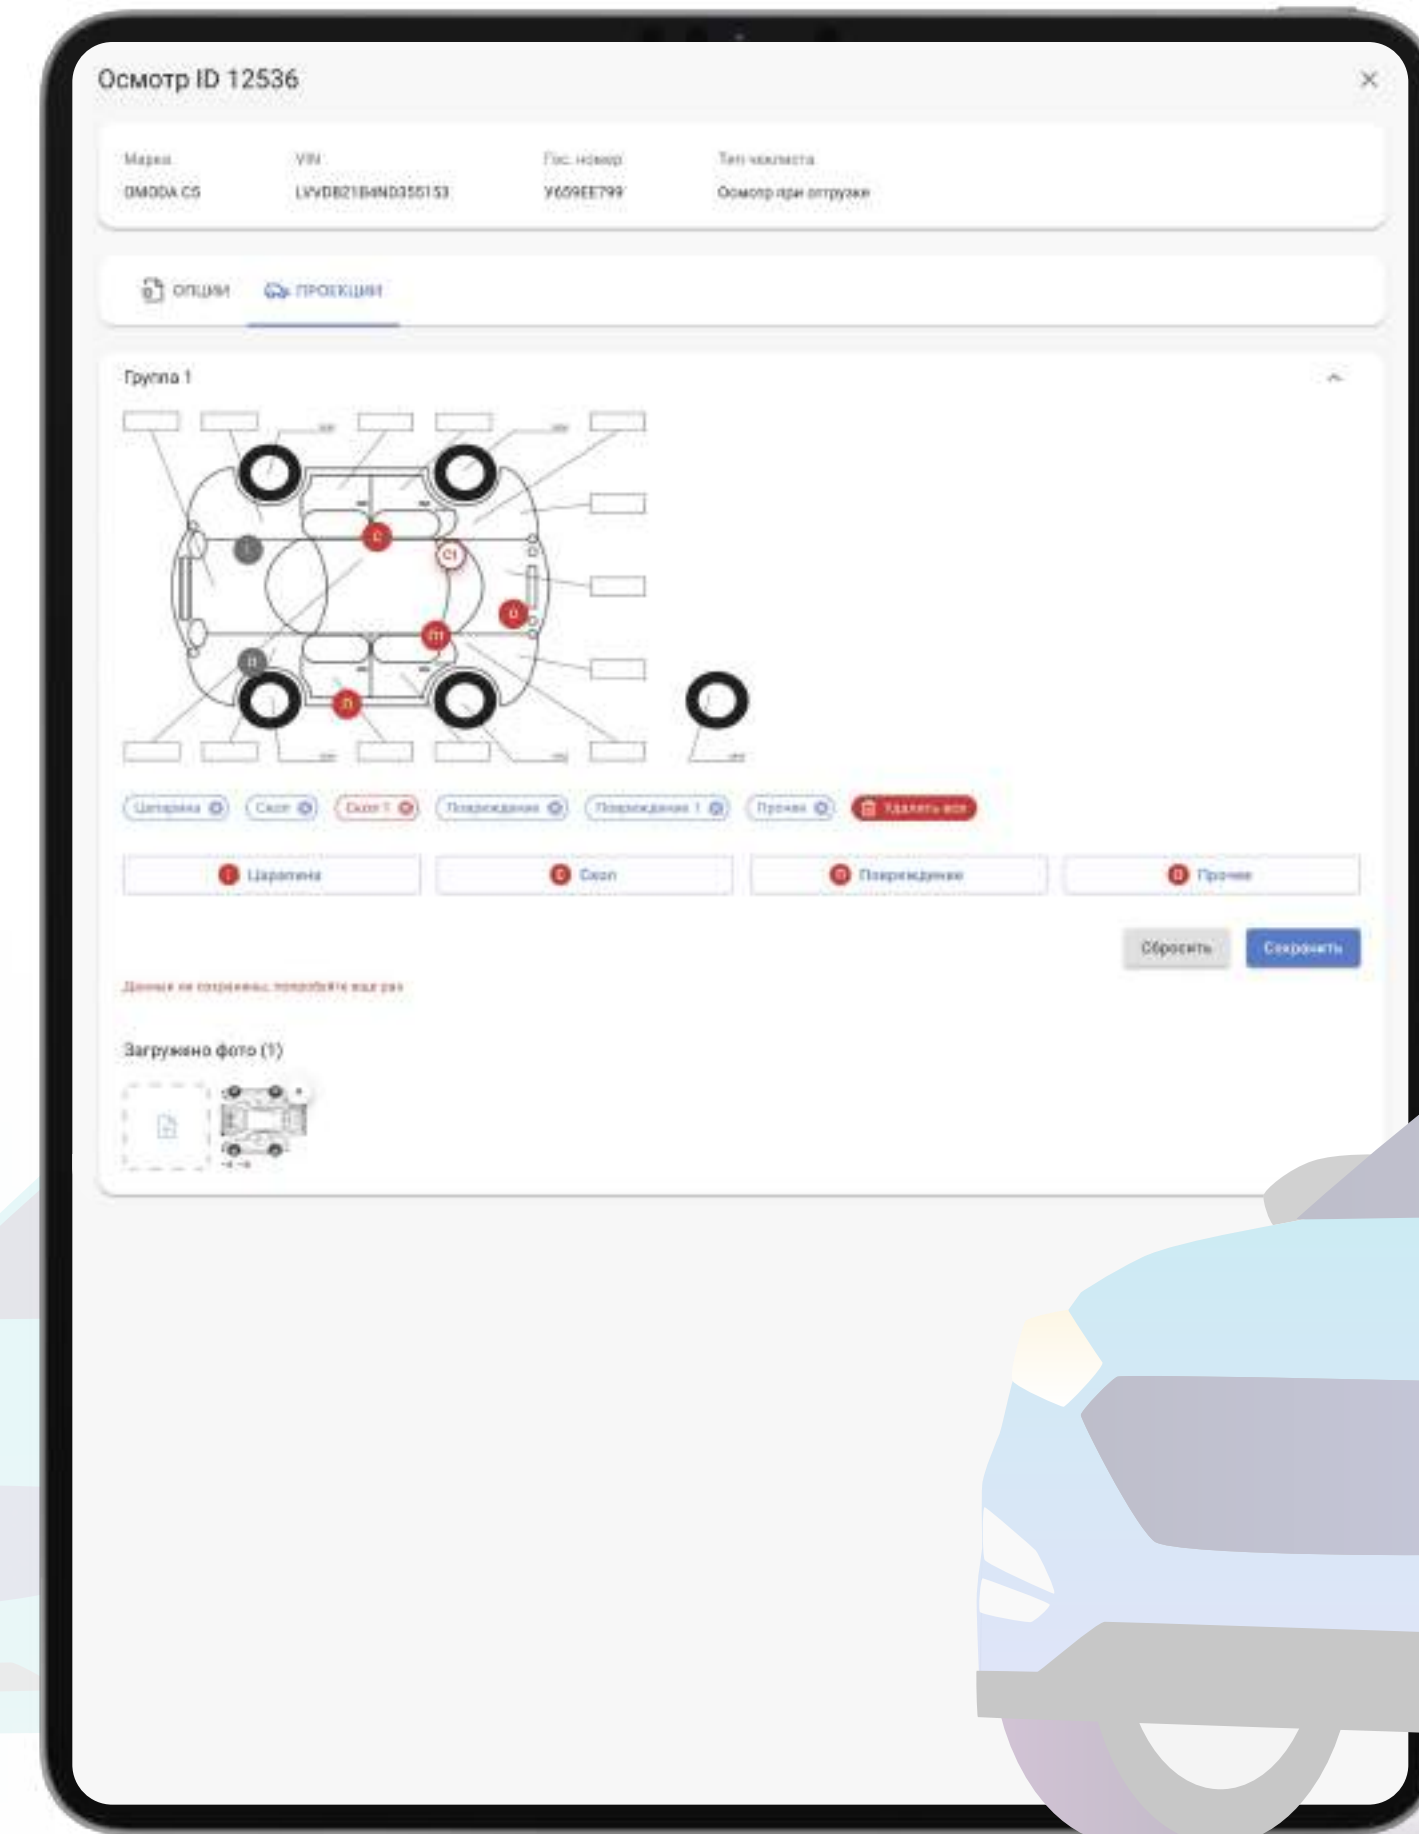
Осмотр ID 12536

| Марка | VIN | Гос. номер | Тип чеклиста |
|---|---|---|---|
| OMODA C5 | LVVDB21B4ND355153 | У609ЕЕ799 | Осмотр при отгрузке |

ОПЦИИ ПРОЕКЦИИ

Группа 1

С С1 О П1 П

Царапина Скол Скол 1 Повреждение Повреждение 1 Прочее Удалить все

Царапина Скол Повреждение Прочее

Сбросить Сохранить

Данные не сохранены, попробуйте еще раз

Загружено фото (1)